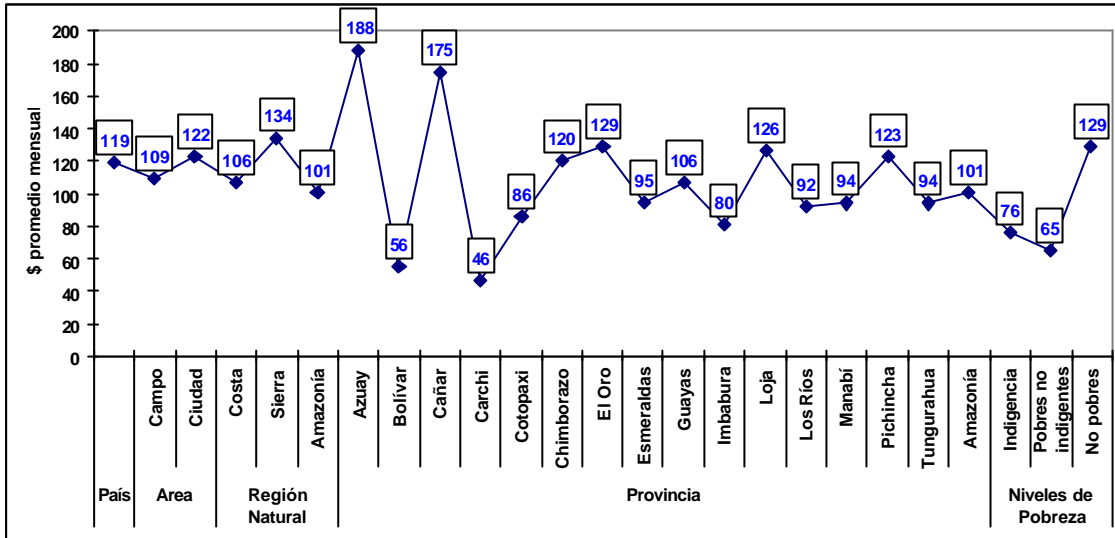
$ promedio mensual

200
180
160
140
120
100
80
60
40
20
0

119
109
122
106
134
101
188
56
175
46
86
120
129
95
106
80
126
92
94
123
94
101
76
65
129

Campo
Ciudad
Costa
Sierra
Amazonía
Azuay
Bolívar
Cañar
Carchi
Cotopaxi
Chimborazo
El Oro
Esmeraldas
Guayas
Imbabura
Loja
Los Ríos
Manabí
Pichincha
Tungurahua
Amazonía
Indigencia
Pobres no indigentes
No pobres

País
Area
Región Natural
Provincia
Niveles de Pobreza